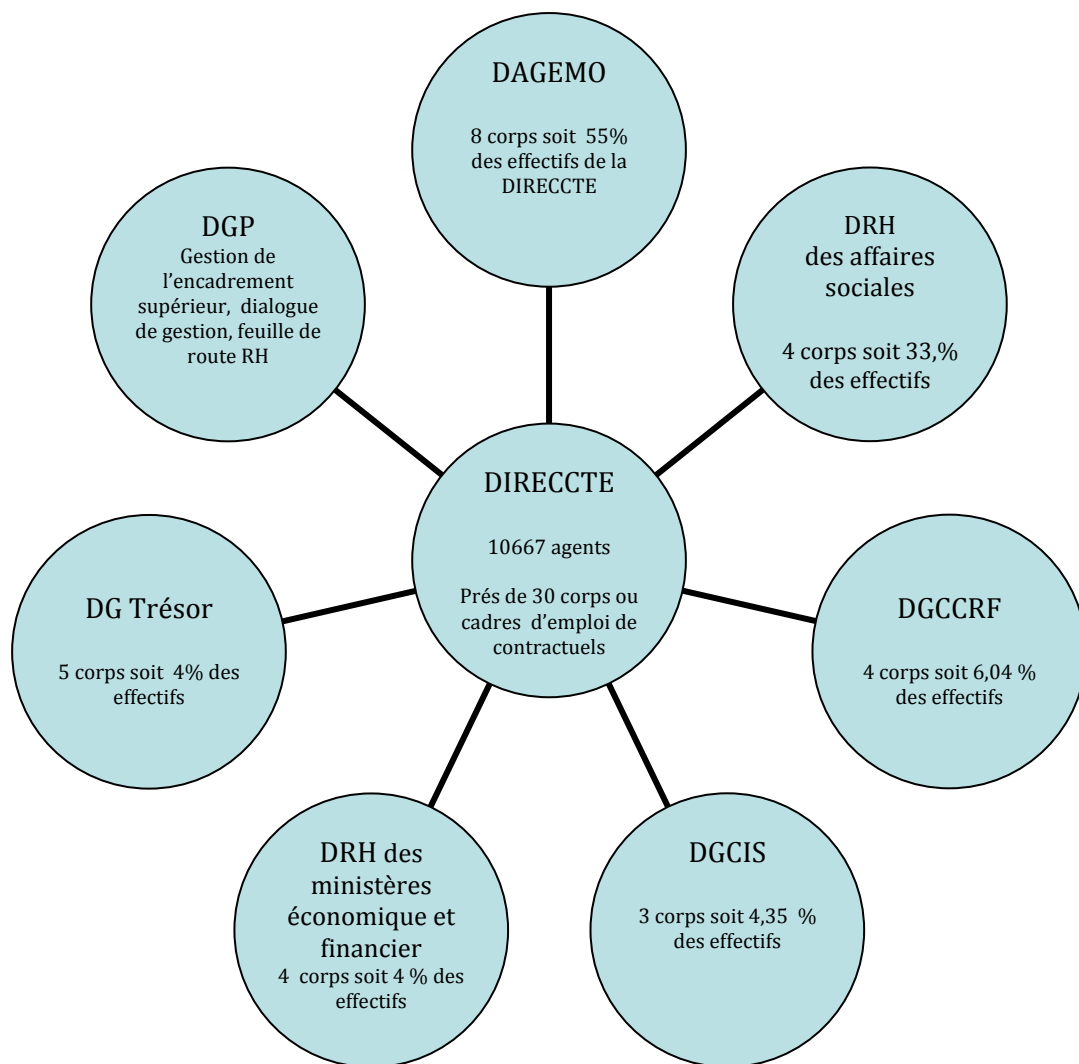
DAGEMO

8 corps soit 55% des effectifs de la DIRECCTE

DGP
Gestion de l'encadrement supérieur, dialogue de gestion, feuille de route RH

DRH des affaires sociales

4 corps soit 33,% des effectifs

DIRECCTE

10667 agents

Prés de 30 corps ou cadres d'emploi de contractuels

DG Trésor

5 corps soit 4% des effectifs

DGCCRF

4 corps soit 6,04 % des effectifs

DRH des ministères économique et financier
4 corps soit 4 % des effectifs

DGCIS

3 corps soit 4,35 % des effectifs